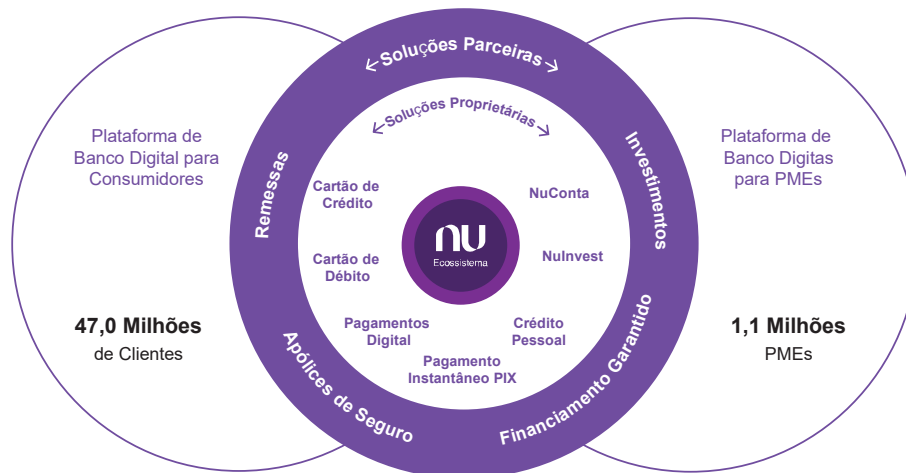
Plataforma de Banco Digital para Consumidores

47,0 Milhões
de Clientes

Soluções Parceiras

Remessas

Investimentos

Soluções Proprietárias

Cartão de Crédito

NuConta

Cartão de Débito

nu
Ecossistema

NuInvest

Pagamentos Digital

Crédito Pessoal

Pagamento Instantâneo PIX

Apólices de Seguro

Financiamento Garantido

Plataforma de Banco Digitas para PMEs

1,1 Milhões
PMEs